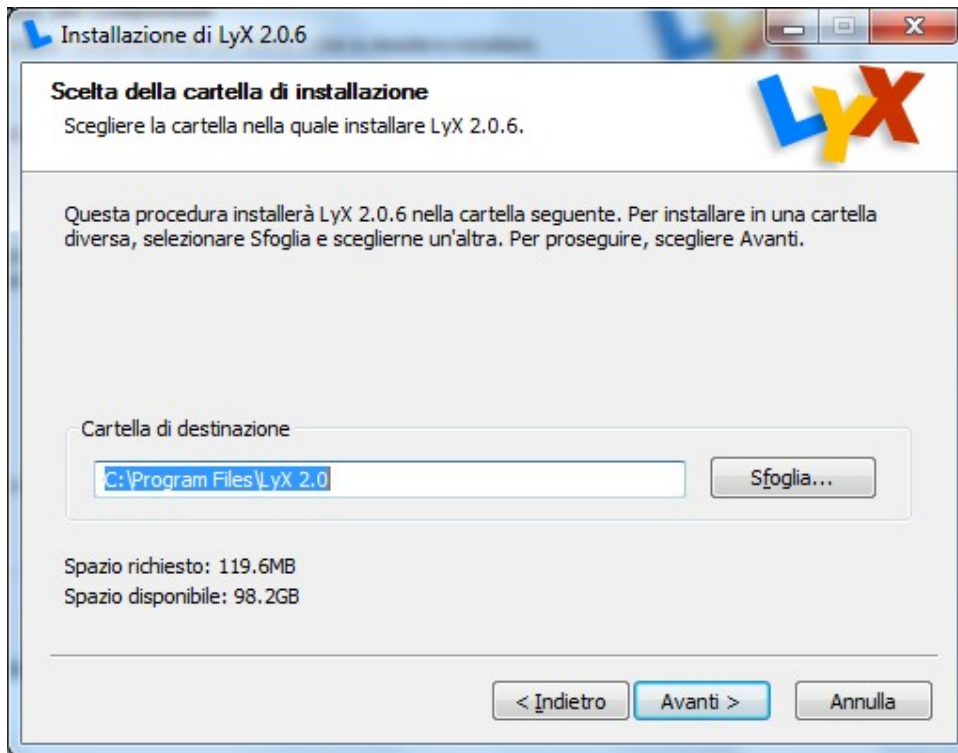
Installazione di LyX 2.0.6

Scelta della cartella di installazione
Scegliere la cartella nella quale installare LyX 2.0.6.

LyX

Questa procedura installerà LyX 2.0.6 nella cartella seguente. Per installare in una cartella diversa, selezionare Sfoglia e sceglierne un'altra. Per proseguire, scegliere Avanti.

Cartella di destinazione

C:\Program Files\LyX 2.0

Sfoglia...

Spazio richiesto: 119.6MB
Spazio disponibile: 98.2GB

< Indietro
Avanti >
Annulla